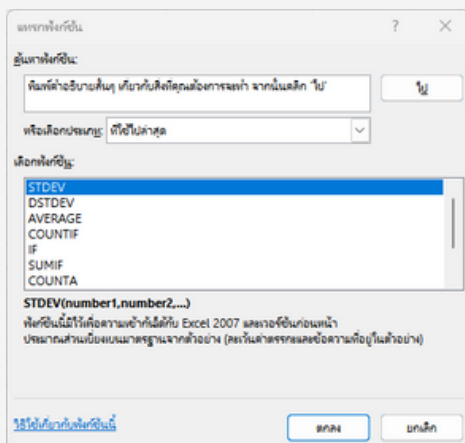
แทรกฟังก์ชัน ? ×

ค้นหาฟังก์ชัน:

พิมพ์คำอธิบายสั้นๆ เกี่ยวกับสิ่งที่คุณต้องการจะทำ จากนั้นคลิก 'ไป'

ไป

หรือเลือกประเภท: ที่ใช้ไปล่าสุด

เลือกฟังก์ชัน:

STDEV
DSTDEV
AVERAGE
COUNTIF
IF
SUMIF
COUNTA

STDEV(number1,number2,...)

ฟังก์ชันนี้มีไว้เพื่อความเข้ากันได้กับ Excel 2007 และเวอร์ชันก่อนหน้า ประมาณส่วนเบี่ยงเบนมาตรฐานจากตัวอย่าง (ละเว้นค่าตรรกะและข้อความที่อยู่ในตัวอย่าง)

วิธีใช้เกี่ยวกับฟังก์ชันนี้

ตกลง ยกเลิก